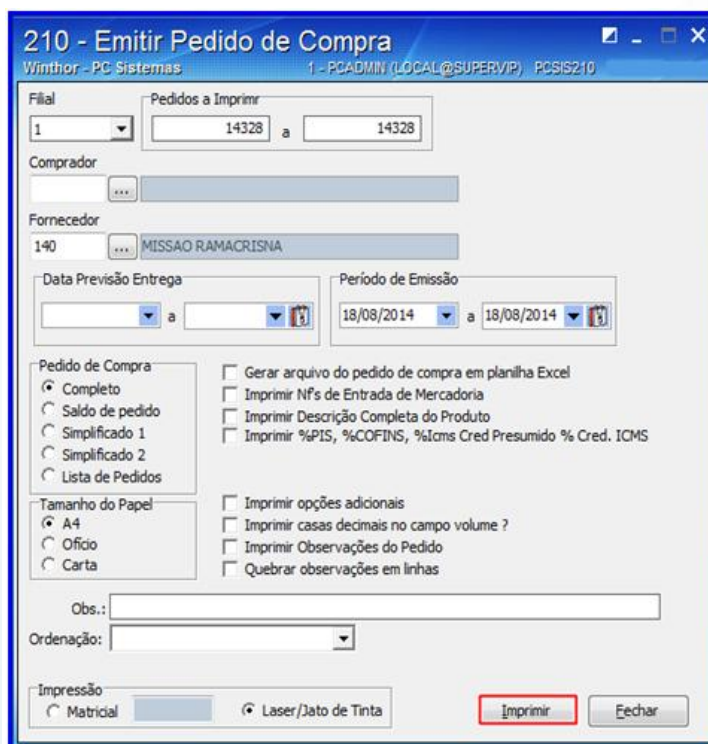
210 - Emitir Pedido de Compra
Winthor - PC Sistemas
1 - PCADMIN (LOCAL@SUPERVIP) PCSIS210

Filial
1
Pedidos a Imprimr
14328 a 14328

Comprador
...

Fornecedor
140 ... MISSAO RAMACRISNA

Data Previsão Entrega
a

Período de Emissão
18/08/2014 a 18/08/2014

Pedido de Compra
Completo
Saldo de pedido
Simplificado 1
Simplificado 2
Lista de Pedidos

Gerar arquivo do pedido de compra em planilha Excel
Imprimir Nf's de Entrada de Mercadoria
Imprimir Descrição Completa do Produto
Imprimir %PIS, %COFINS, %Icms Cred Presumido % Cred. ICMS

Tamanho do Papel
A4
Ofício
Carta

Imprimir opções adicionais
Imprimir casas decimais no campo volume ?
Imprimir Observações do Pedido
Quebrar observações em linhas

Obs.:
Ordenação:

Impressão
Matricial
Laser/Jato de Tinta

Imprimir
Fechar